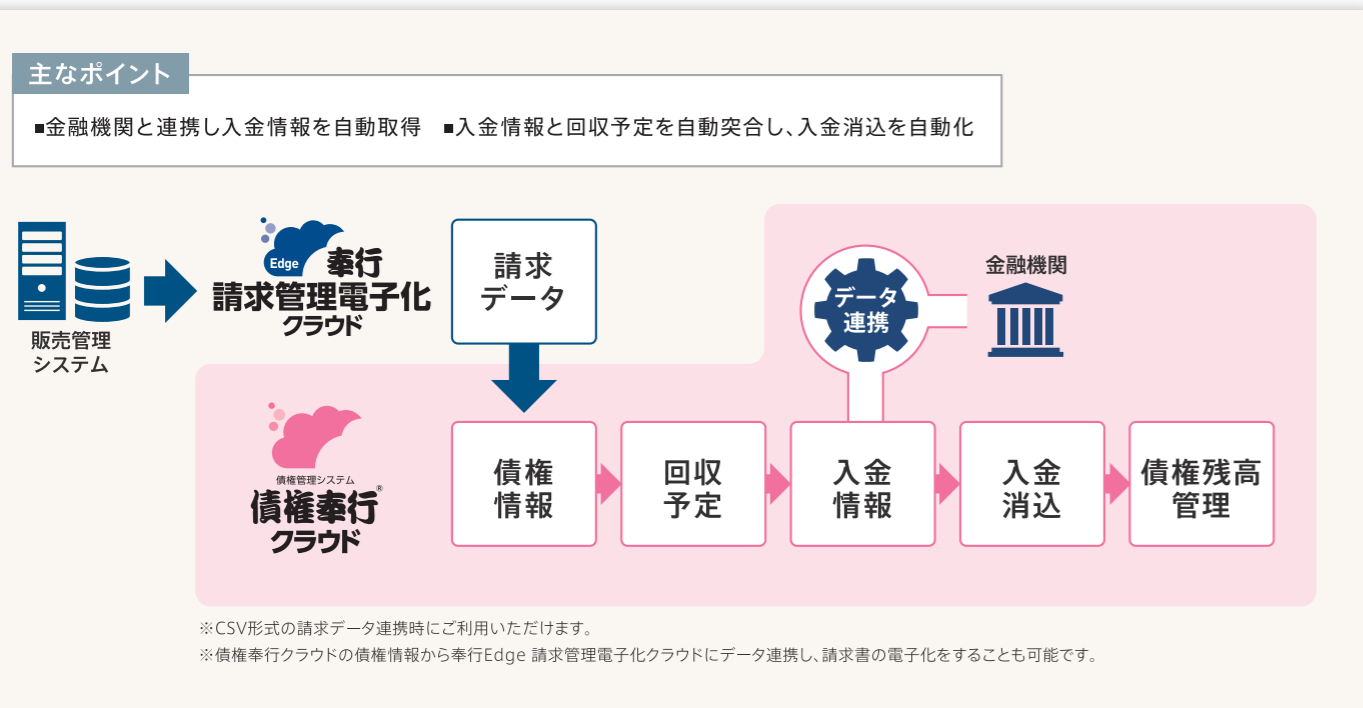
主なポイント

■金融機関と連携し入金情報を自動取得　■入金情報と回収予定を自動突合し、入金消込を自動化

販売管理システム

Edge 奉行 請求管理電子化 クラウド

請求データ

データ連携

金融機関

債権管理システム 債権奉行® クラウド

債権情報

回収予定

入金情報

入金消込

債権残高管理

※CSV形式の請求データ連携時にご利用いただけます。
※債権奉行クラウドの債権情報から奉行Edge 請求管理電子化クラウドにデータ連携し、請求書の電子化をすることも可能です。